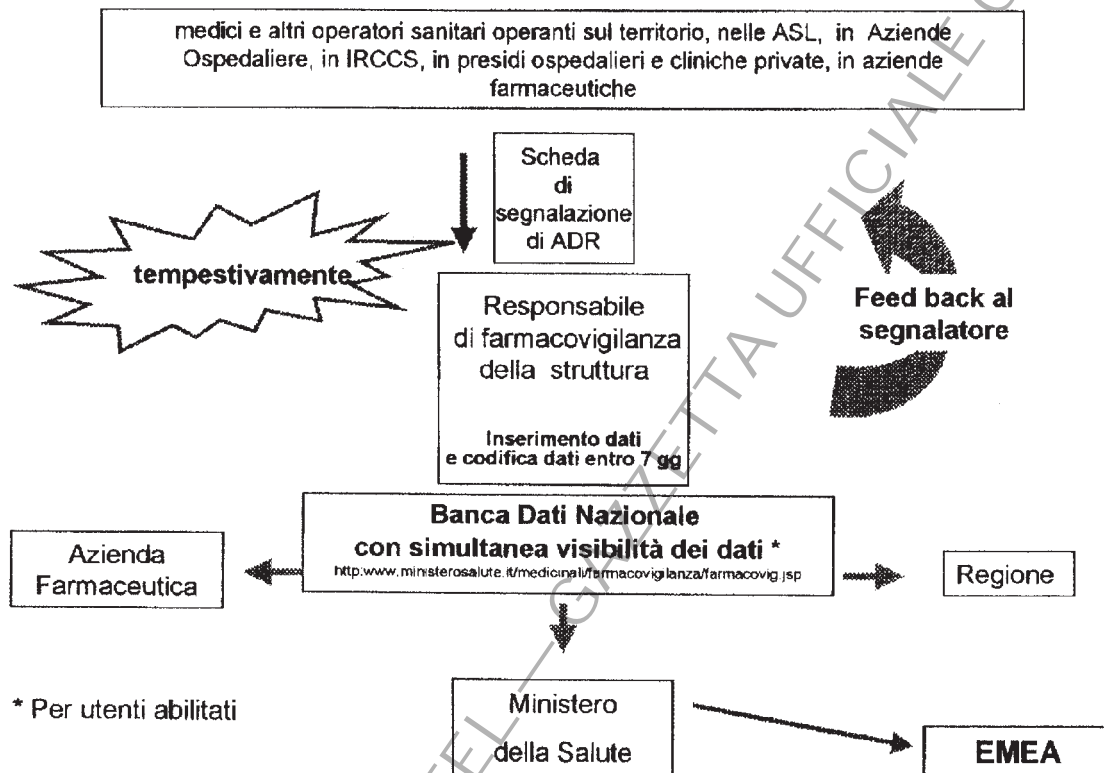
medici e altri operatori sanitari operanti sul territorio, nelle ASL, in Aziende Ospedaliere, in IRCCS, in presidi ospedalieri e cliniche private, in aziende farmaceutiche

Scheda di segnalazione di ADR

tempestivamente

Responsabile di farmacovigilanza della struttura

Inserimento dati e codifica dati entro 7 gg

Feed back al segnalatore

Banca Dati Nazionale con simultanea visibilità dei dati *
http:www.ministerosalute.it/medicinali/farmacovigilanza/farmacovig.jsp

Azienda Farmaceutica

Regione

* Per utenti abilitati

Ministero della Salute

EMEA

COPIA TRATTA DA GURITEL — GAZZETTA UFFICIALE ON-LINE